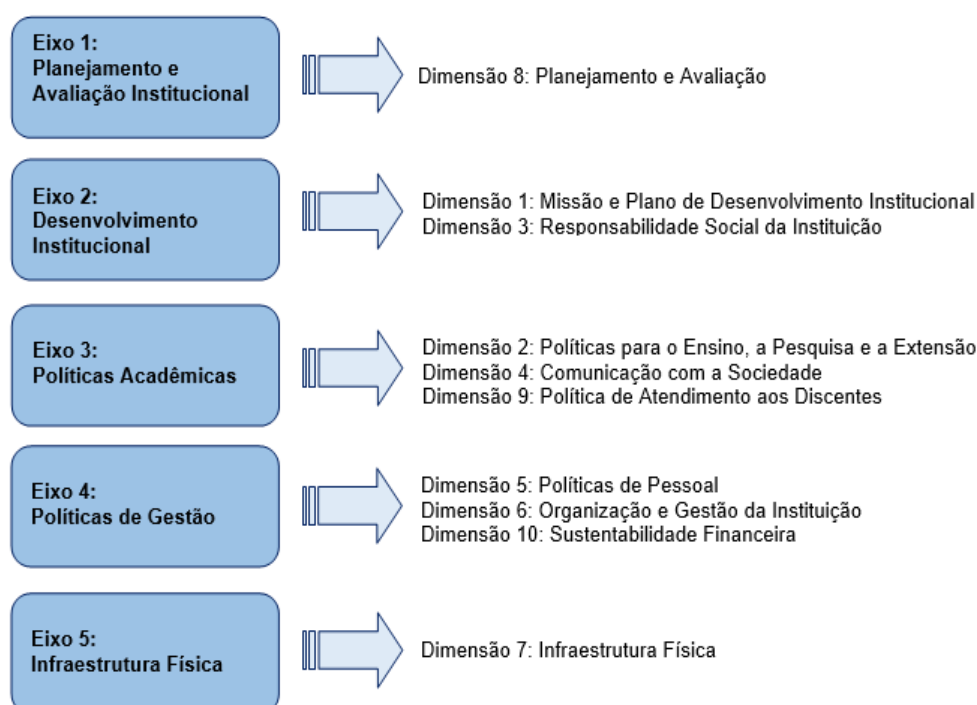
Eixo 1:
Planejamento e Avaliação Institucional

Dimensão 8: Planejamento e Avaliação

Eixo 2:
Desenvolvimento Institucional

Dimensão 1: Missão e Plano de Desenvolvimento Institucional
Dimensão 3: Responsabilidade Social da Instituição

Eixo 3:
Políticas Acadêmicas

Dimensão 2: Políticas para o Ensino, a Pesquisa e a Extensão
Dimensão 4: Comunicação com a Sociedade
Dimensão 9: Política de Atendimento aos Discentes

Eixo 4:
Políticas de Gestão

Dimensão 5: Políticas de Pessoal
Dimensão 6: Organização e Gestão da Instituição
Dimensão 10: Sustentabilidade Financeira

Eixo 5:
Infraestrutura Física

Dimensão 7: Infraestrutura Física